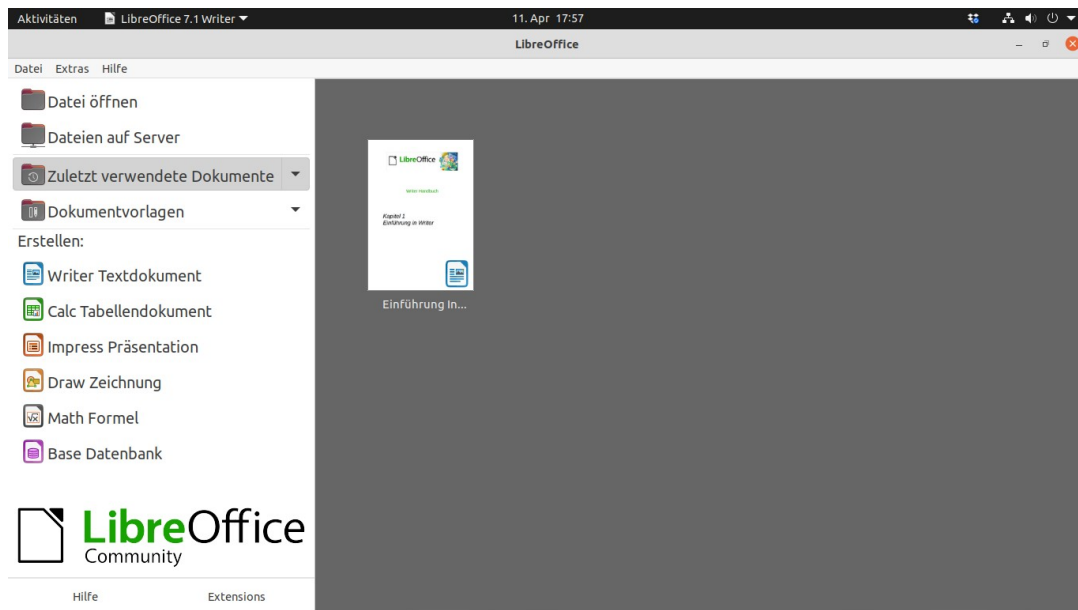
Aktivitäten LibreOffice 7.1 Writer 11. Apr 17:57

LibreOffice

Datei Extras Hilfe

Datei öffnen
Dateien auf Server
Zuletzt verwendete Dokumente
Dokumentvorlagen
Erstellen:
Writer Textdokument
Calc Tabellendokument
Impress Präsentation
Draw Zeichnung
Math Formel
Base Datenbank

LibreOffice Community

Hilfe Extensions

LibreOffice
Writer Handbuch
Kapitel 1
Einführung in Writer

Einführung In...